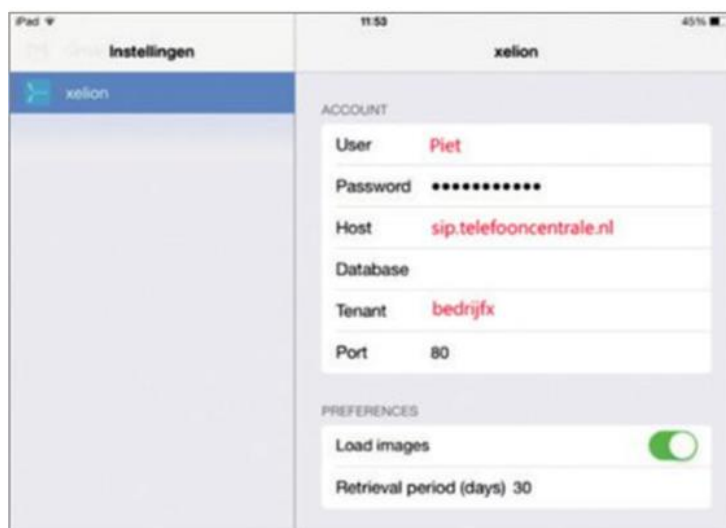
iPad
11:53
45%

Instellingen

xelion

xelion

ACCOUNT

User Piet

Password ••••••••••••

Host sip.telefooncentrale.nl

Database

Tenant bedrijfx

Port 80

PREFERENCES

Load images

Retrieval period (days) 30